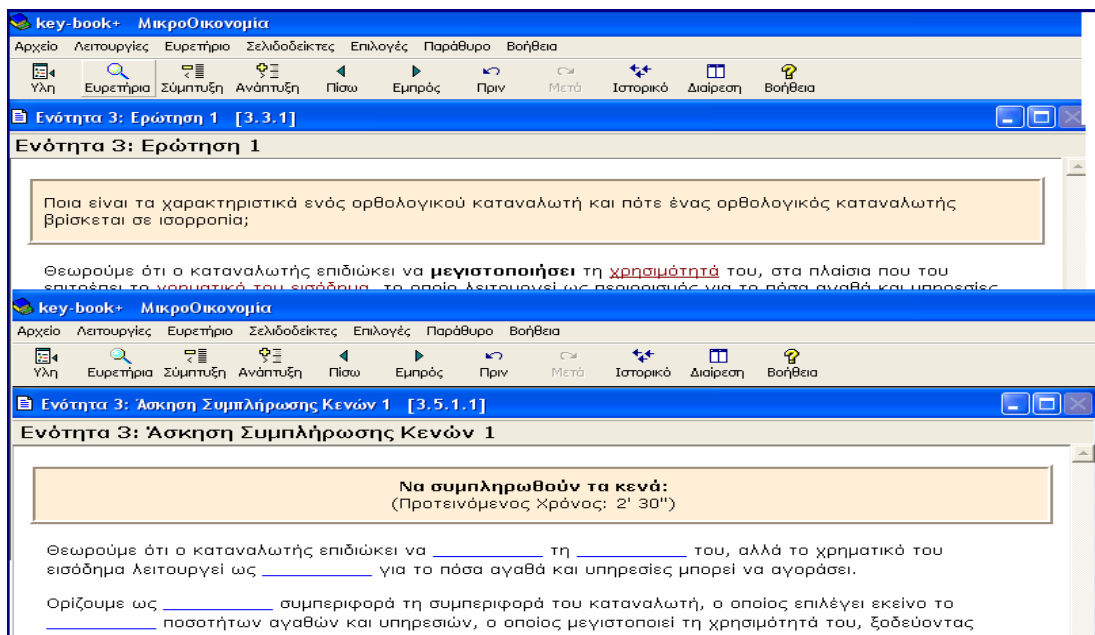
key-book+ ΜικροΟικονομία

Αρχείο Λειτουργίες Ευρετήριο Σελιδοδείκτες Επιλογές Παράθυρο Βοήθεια

Ύλη Ευρετήρια Σύμπτυξη Ανάπτυξη Πίσω Εμπρός Πριν Μετά Ιστορικό Διαίρεση Βοήθεια

Ενότητα 3: Ερώτηση 1 [3.3.1]

Ενότητα 3: Ερώτηση 1

Ποια είναι τα χαρακτηριστικά ενός ορθολογικού καταναλωτή και πότε ένας ορθολογικός καταναλωτής βρίσκεται σε ισορροπία;

Θεωρούμε ότι ο καταναλωτής επιδιώκει να **μεγιστοποιήσει** τη χρησιμότητά του, στα πλαίσια που του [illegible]

key-book+ ΜικροΟικονομία

Αρχείο Λειτουργίες Ευρετήριο Σελιδοδείκτες Επιλογές Παράθυρο Βοήθεια

Ύλη Ευρετήρια Σύμπτυξη Ανάπτυξη Πίσω Εμπρός Πριν Μετά Ιστορικό Διαίρεση Βοήθεια

Ενότητα 3: Άσκηση Συμπλήρωσης Κενών 1 [3.5.1.1]

Ενότητα 3: Άσκηση Συμπλήρωσης Κενών 1

**Να συμπληρωθούν τα κενά:**
(Προτεινόμενος Χρόνος: 2' 30'')

Θεωρούμε ότι ο καταναλωτής επιδιώκει να __________ τη __________ του, αλλά το χρηματικό του εισόδημα λειτουργεί ως __________ για το πόσα αγαθά και υπηρεσίες μπορεί να αγοράσει.

Ορίζουμε ως __________ συμπεριφορά τη συμπεριφορά του καταναλωτή, ο οποίος επιλέγει εκείνο το __________ ποσοτήτων αγαθών και υπηρεσιών, ο οποίος μεγιστοποιεί τη χρησιμότητά του, ξοδεύοντας